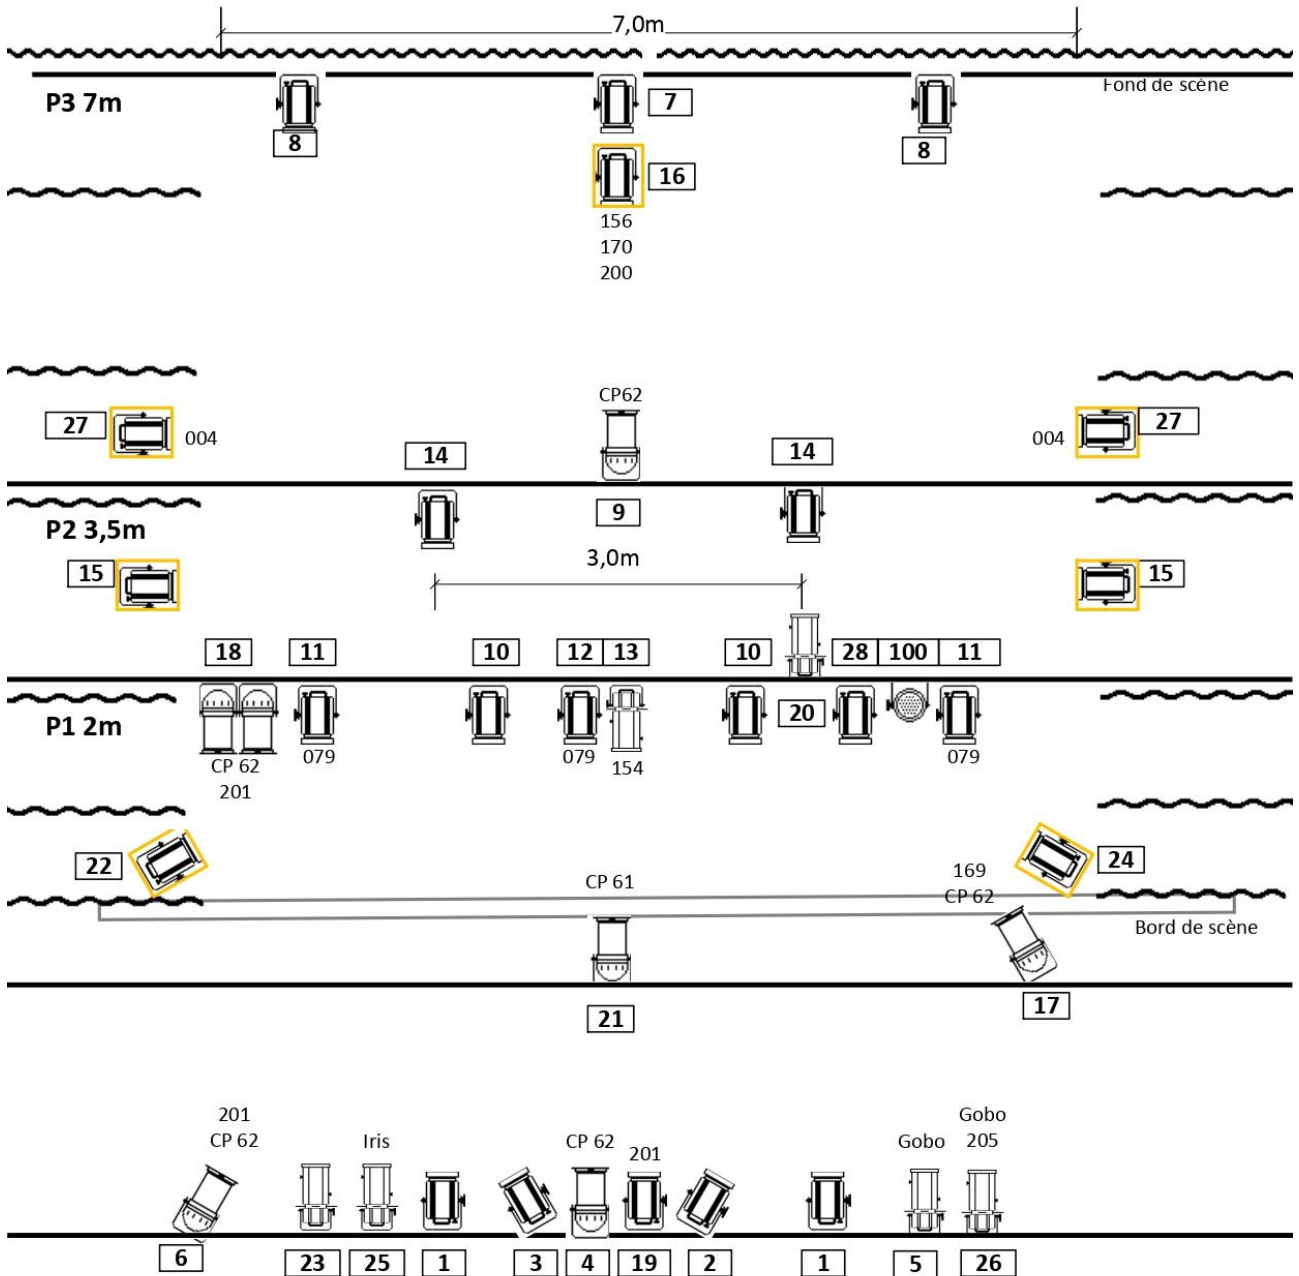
7,0m

Fond de scène

P3 7m

8

7

8

16

156
170
200

CP62

27

004

004

27

14

14

P2 3,5m

9

3,0m

15

15

18

11

10

12

13

10

28

100

11

P1 2m

20

CP 62
201

079

079

154

079

22

24

169
CP 62

CP 61

Bord de scène

21

17

201
CP 62

Iris

CP 62

201

Gobo

Gobo
205

6

23

25

1

3

4

19

2

1

5

26